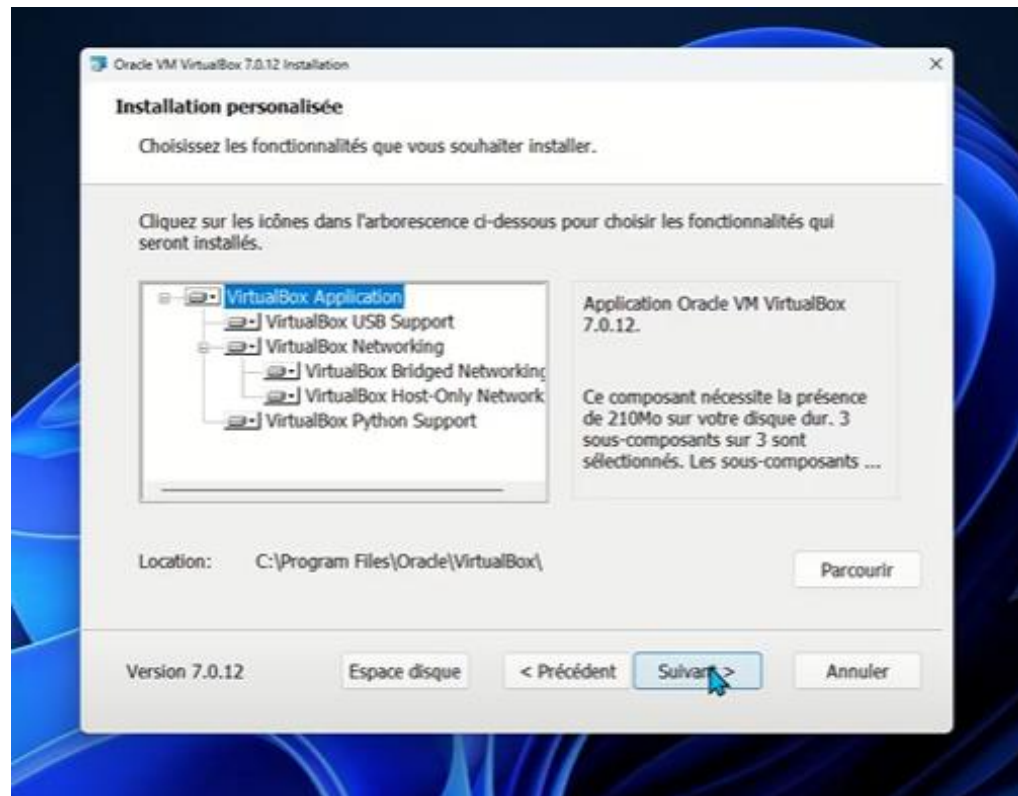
Oracle VM VirtualBox 7.0.12 Installation

Installation personalisée

Choisissez les fonctionnalités que vous souhaiter installer.

Cliquez sur les icônes dans l'arborescence ci-dessous pour choisir les fonctionnalités qui seront installés.

VirtualBox Application
VirtualBox USB Support
VirtualBox Networking
VirtualBox Bridged Networking
VirtualBox Host-Only Network
VirtualBox Python Support

Application Oracle VM VirtualBox 7.0.12.

Ce composant nécessite la présence de 210Mo sur votre disque dur. 3 sous-composants sur 3 sont sélectionnés. Les sous-composants ...

Location: C:\Program Files\Oracle\VirtualBox\

Parcourir

Version 7.0.12

Espace disque

< Précédent

Suivant >

Annuler